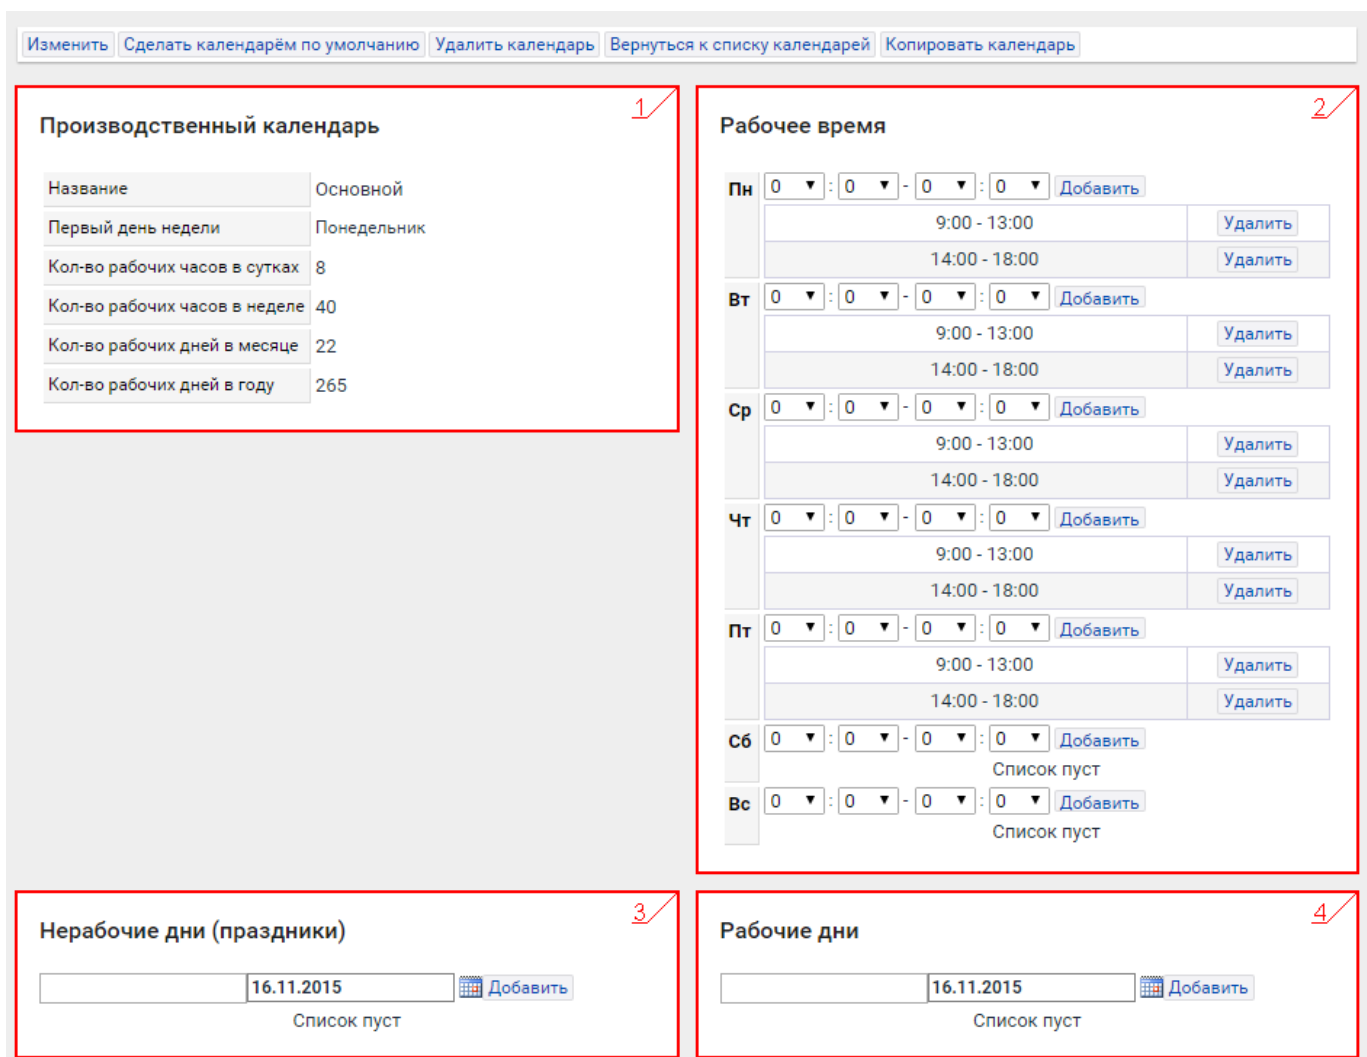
Изменить | Сделать календарём по умолчанию | Удалить календарь | Вернуться к списку календарей | Копировать календарь

1

Производственный календарь

| | |
|---|---|
| Название | Основной |
| Первый день недели | Понедельник |
| Кол-во рабочих часов в сутках | 8 |
| Кол-во рабочих часов в неделе | 40 |
| Кол-во рабочих дней в месяце | 22 |
| Кол-во рабочих дней в году | 265 |

2

Рабочее время

Пн 0 : 0 - 0 : 0 Добавить
| | |
|---|---|
| 9:00 - 13:00 | Удалить |
| 14:00 - 18:00 | Удалить |

Вт 0 : 0 - 0 : 0 Добавить
| | |
|---|---|
| 9:00 - 13:00 | Удалить |
| 14:00 - 18:00 | Удалить |

Ср 0 : 0 - 0 : 0 Добавить
| | |
|---|---|
| 9:00 - 13:00 | Удалить |
| 14:00 - 18:00 | Удалить |

Чт 0 : 0 - 0 : 0 Добавить
| | |
|---|---|
| 9:00 - 13:00 | Удалить |
| 14:00 - 18:00 | Удалить |

Пт 0 : 0 - 0 : 0 Добавить
| | |
|---|---|
| 9:00 - 13:00 | Удалить |
| 14:00 - 18:00 | Удалить |

Сб 0 : 0 - 0 : 0 Добавить
Список пуст

Вс 0 : 0 - 0 : 0 Добавить
Список пуст

3

Нерабочие дни (праздники)

16.11.2015 Добавить
Список пуст

4

Рабочие дни

16.11.2015 Добавить
Список пуст